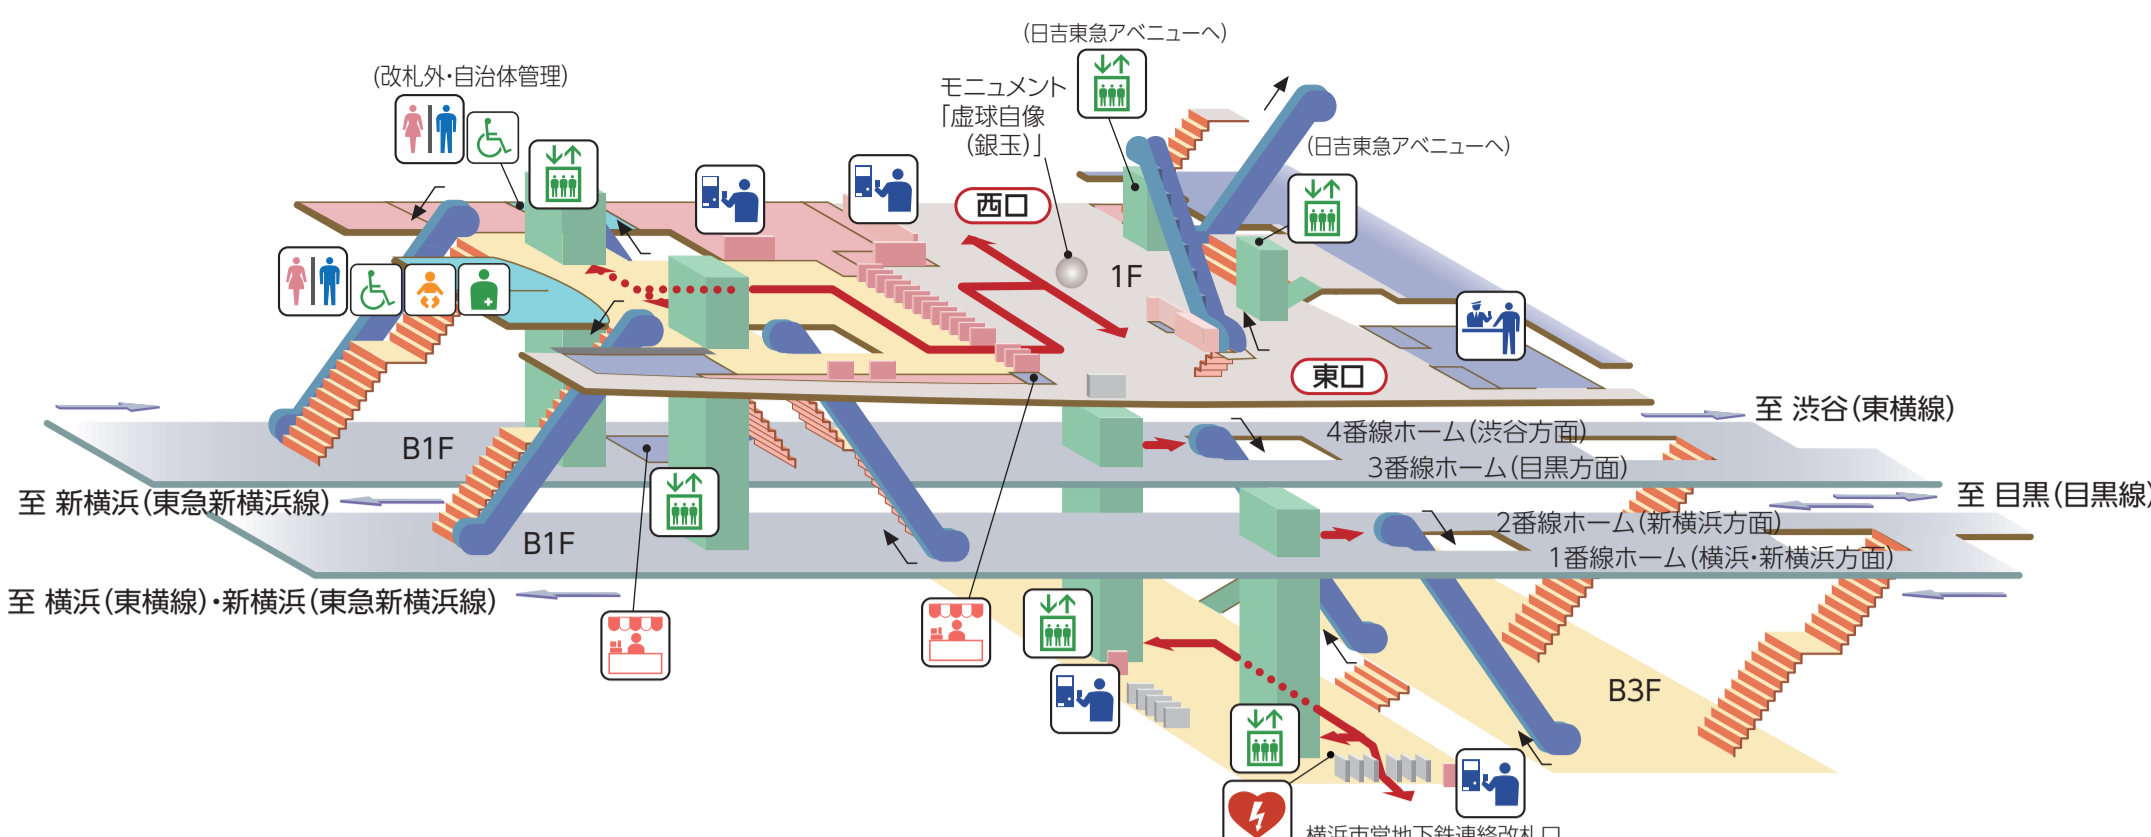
(日吉東急アベニューへ)

(改札外・自治体管理)

モニュメント
「虚球自像
(銀玉)」

(日吉東急アベニューへ)

西口

1F

東口

至 渋谷(東横線)

4番線ホーム(渋谷方面)

3番線ホーム(目黒方面)

B1F

至 目黒(目黒線)

至 新横浜(東急新横浜線)

2番線ホーム(新横浜方面)

B1F

1番線ホーム(横浜・新横浜方面)

至 横浜(東横線)・新横浜(東急新横浜線)

B3F

横浜市営地下鉄連絡改札口